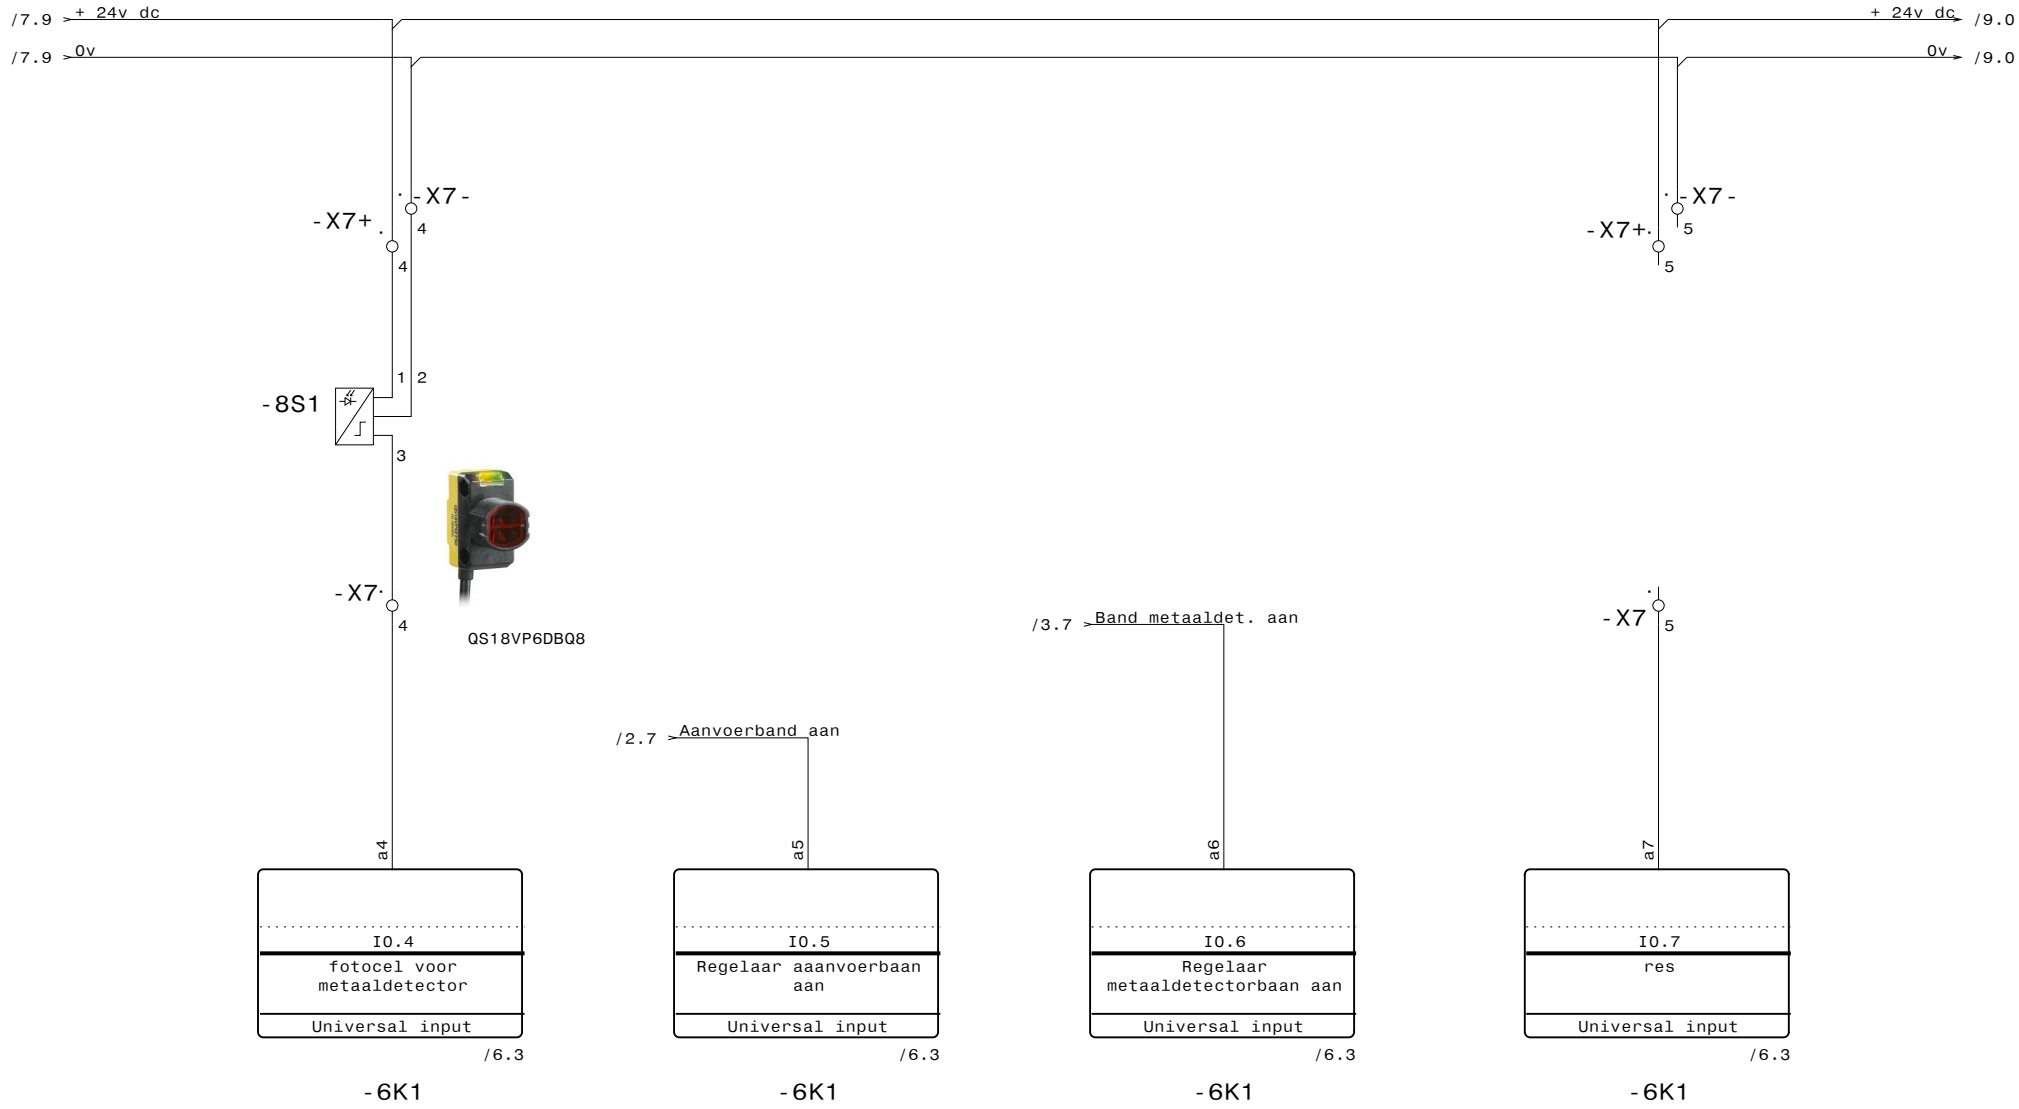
/7.9 + 24v dc
/7.9 0v

+ 24v dc /9.0
0v /9.0

-X7-
4
-X7+
4

-X7-
5
-X7+
5
5

1 2
-8S1
3

-X7
4

QS18VP6DBQ8

/3.7 Band metaaldet. aan

-X7
5

/2.7 Aanvoerband aan

a4
I0.4
fotocel voor metaaldetector
Universal input
/6.3
-6K1

a5
I0.5
Regelaar aaanvoerbaan aan
Universal input
/6.3
-6K1

a6
I0.6
Regelaar metaaldetectorbaan aan
Universal input
/6.3
-6K1

a7
I0.7
res
Universal input
/6.3
-6K1